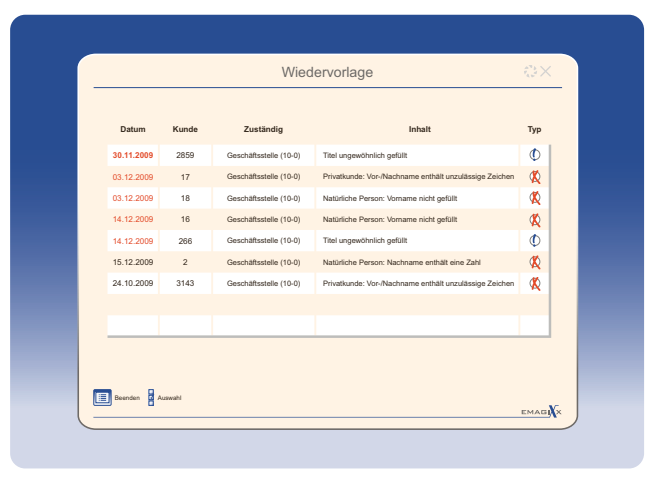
Wiedervorlage

| Datum | Kunde | Zuständig | Inhalt | Typ |
|---|---|---|---|---|
| 30.11.2009 | 2859 | Geschäftsstelle (10-0) | Titel ungewöhnlich gefüllt | |
| 03.12.2009 | 17 | Geschäftsstelle (10-0) | Privatkunde: Vor-/Nachname enthält unzulässige Zeichen | |
| 03.12.2009 | 18 | Geschäftsstelle (10-0) | Natürliche Person: Vorname nicht gefüllt | |
| 14.12.2009 | 16 | Geschäftsstelle (10-0) | Natürliche Person: Vorname nicht gefüllt | |
| 14.12.2009 | 266 | Geschäftsstelle (10-0) | Titel ungewöhnlich gefüllt | |
| 15.12.2009 | 2 | Geschäftsstelle (10-0) | Natürliche Person: Nachname enthält eine Zahl | |
| 24.10.2009 | 3143 | Geschäftsstelle (10-0) | Privatkunde: Vor-/Nachname enthält unzulässige Zeichen | |
| | | | | |

Beenden Auswahl

EMAGIXX